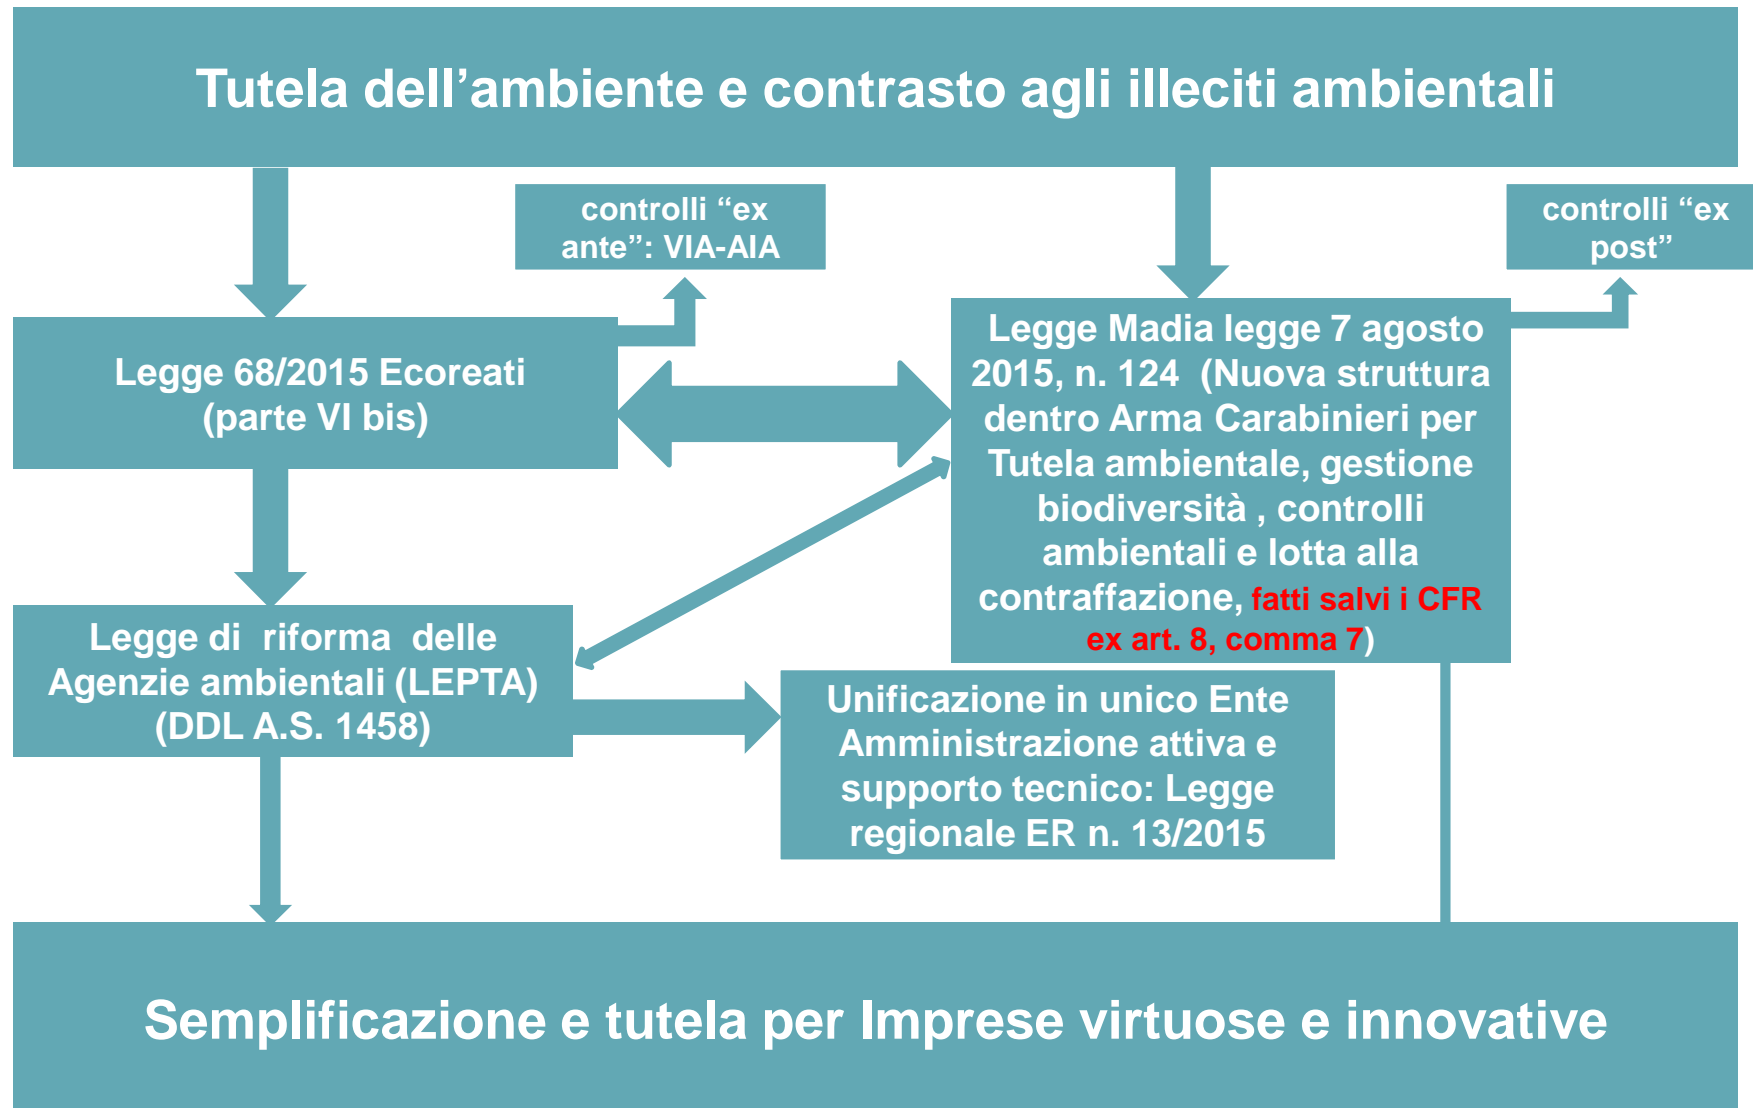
Tutela dell’ambiente e contrasto agli illeciti ambientali

controlli “ex ante”: VIA-AIA

controlli “ex post”

Legge 68/2015 Ecoreati (parte VI bis)

Legge Madia legge 7 agosto 2015, n. 124 (Nuova struttura dentro Arma Carabinieri per Tutela ambientale, gestione biodiversità , controlli ambientali e lotta alla contraffazione, fatti salvi i CFR ex art. 8, comma 7)

Legge di riforma delle Agenzie ambientali (LEPTA) (DDL A.S. 1458)

Unificazione in unico Ente Amministrazione attiva e supporto tecnico: Legge regionale ER n. 13/2015

Semplificazione e tutela per Imprese virtuose e innovative